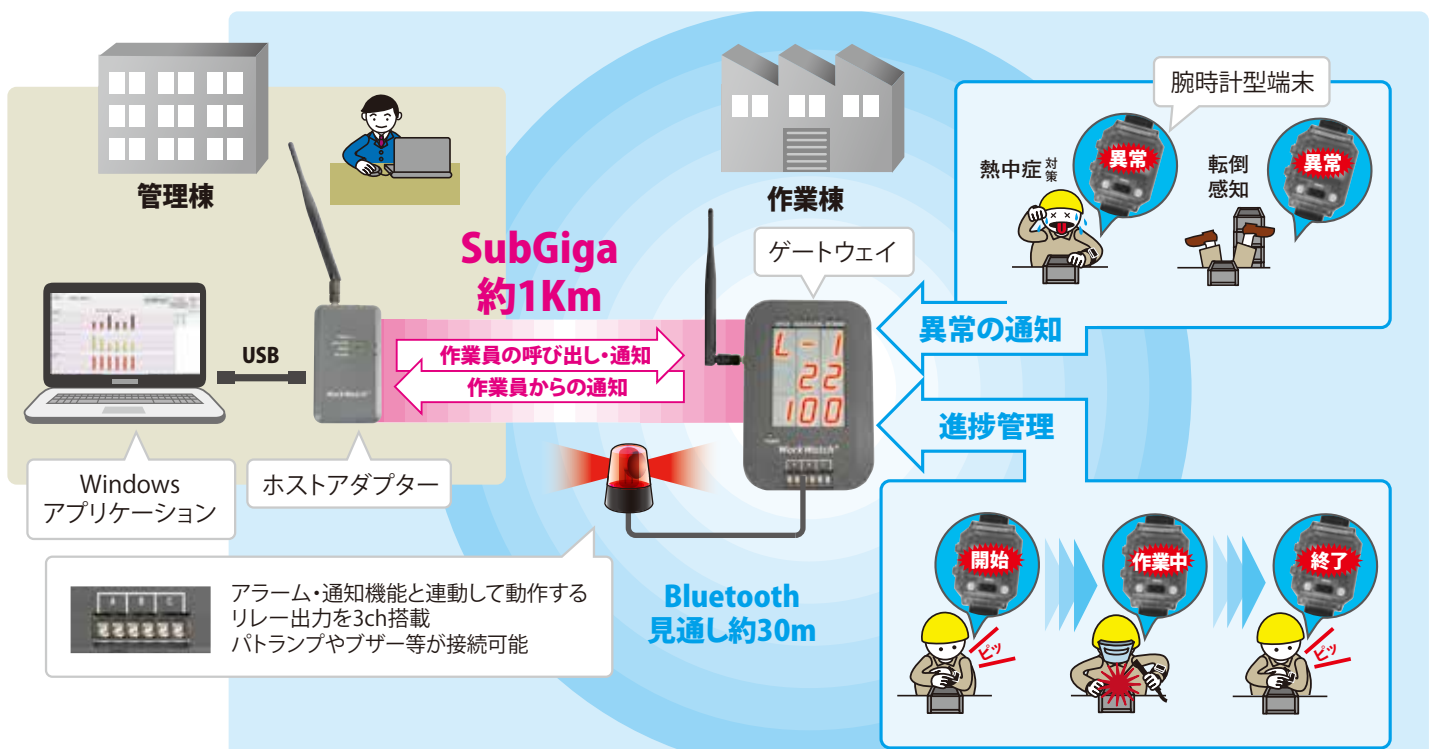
管理棟

作業棟

腕時計型端末

熱中症対策

異常

転倒感知

異常

SubGiga
約1Km

ゲートウェイ

L-1
22
100

USB

作業員の呼び出し・通知

作業員からの通知

異常の通知

進捗管理

Windows
アプリケーション

ホストアダプター

Bluetooth
見通し約30m

開始

作業中

終了

ピッ

ピッ

アラーム・通知機能と連動して動作する
リレー出力を3ch搭載
パトランプやブザー等が接続可能